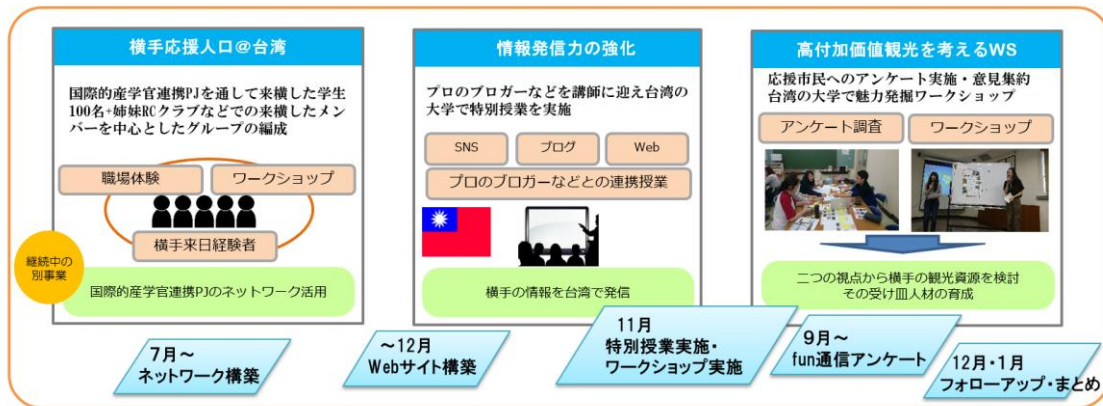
横手応援人口＠台湾

国際的産学官連携PJを通して来横した学生100名+姉妹RCクラブなどでの来横したメンバーを中心としたグループの編成

職場体験

ワークショップ

横手来日経験者

継続中の別事業

国際的産学官連携PJのネットワーク活用

情報発信力の強化

プロのブロガーなどを講師に迎え台湾の大学で特別授業を実施

SNS

ブログ

Web

プロのブロガーなどとの連携授業

横手の情報を台湾で発信

高付加価値観光を考えるWS

応援市民へのアンケート実施・意見集約
台湾の大学で魅力発掘ワークショップ

アンケート調査

ワークショップ

二つの視点から横手の観光資源を検討
その受け皿人材の育成

7月～
ネットワーク構築

～12月
Webサイト構築

11月
特別授業実施・
ワークショップ実施

9月～
fun通信アンケート

12月・1月
フォローアップ・まとめ